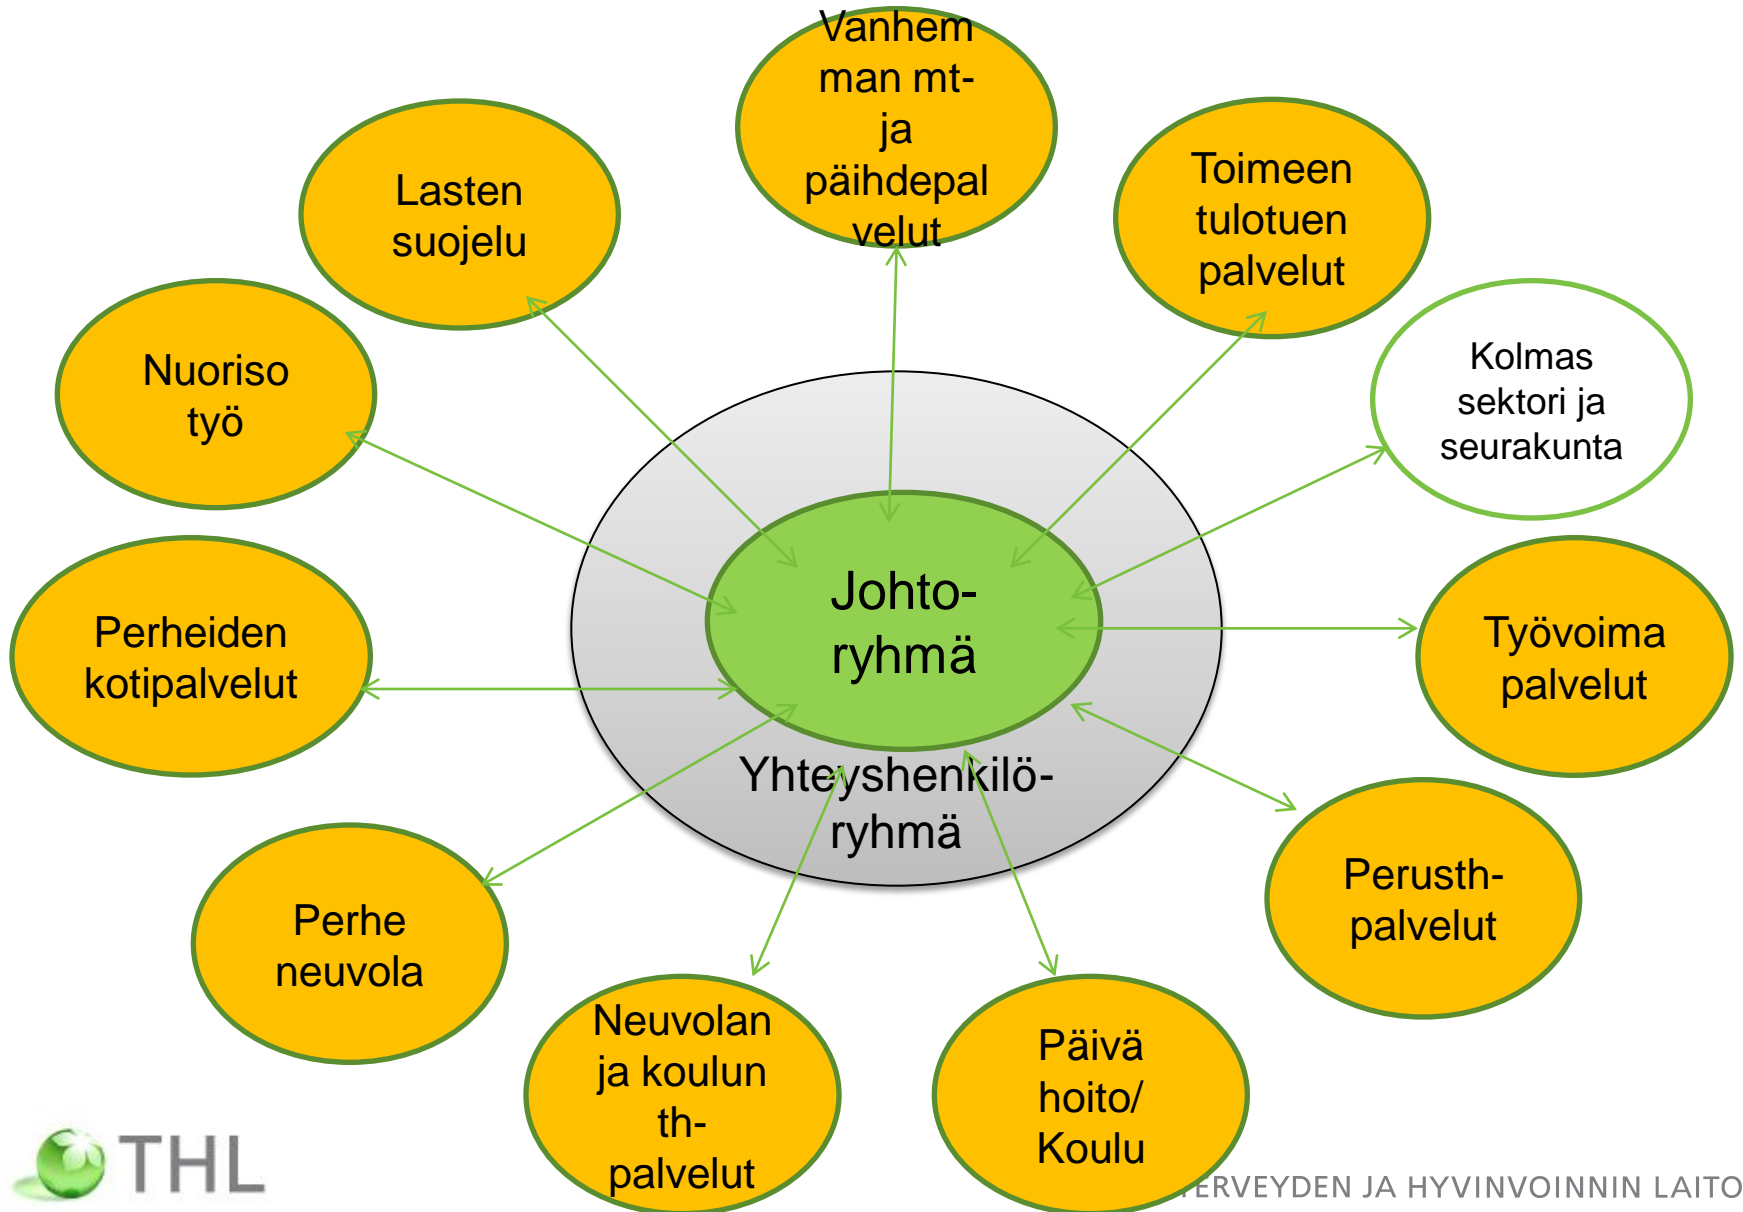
Vanhemman mt- ja päihdepalvelut

Lasten suojelu

Toimeentulotuen palvelut

Nuoriso työ

Kolmas sektori ja seurakunta

Johto-ryhmä

Yhteyshenkilö-ryhmä

Perheiden kotipalvelut

Työvoima palvelut

Perusth-palvelut

Perhe neuvola

Neuvolan ja koulun th-palvelut

Päivä hoito/ Koulu

THL

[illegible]ERVEYDEN JA HYVINVOINNIN LAITO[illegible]